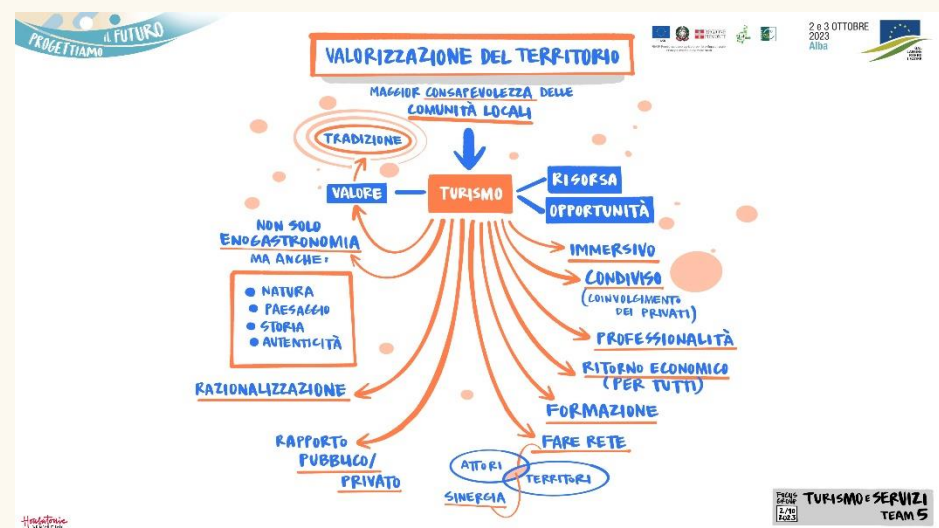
PROGETTIAMO IL FUTURO

2 e 3 OTTOBRE 2023
Alba

VALORIZZAZIONE DEL TERRITORIO

MAGGIOR CONSAPEVOLEZZA DELLE COMUNITÀ LOCALI

TRADIZIONE

VALORE

TURISMO

RISORSA

OPPORTUNITÀ

NON SOLO ENOGASTRONOMIA MA ANCHE:

• NATURA
• PAESAGGIO
• STORIA
• AUTENTICITÀ

IMMERSIVO

CONDIVISO
(COINVOLGIMENTO DEI PRIVATI)

PROFESSIONALITÀ

RITORNO ECONOMICO (PER TUTTI)

RAZIONALIZZAZIONE

FORMAZIONE

RAPPORTO PUBBLICO/PRIVATO

FARE RETE

ATTORI

TERRITORI

SINERGIA

FOCUS GROUP 2/10 2023

TURISMO E SERVIZI
TEAM 5